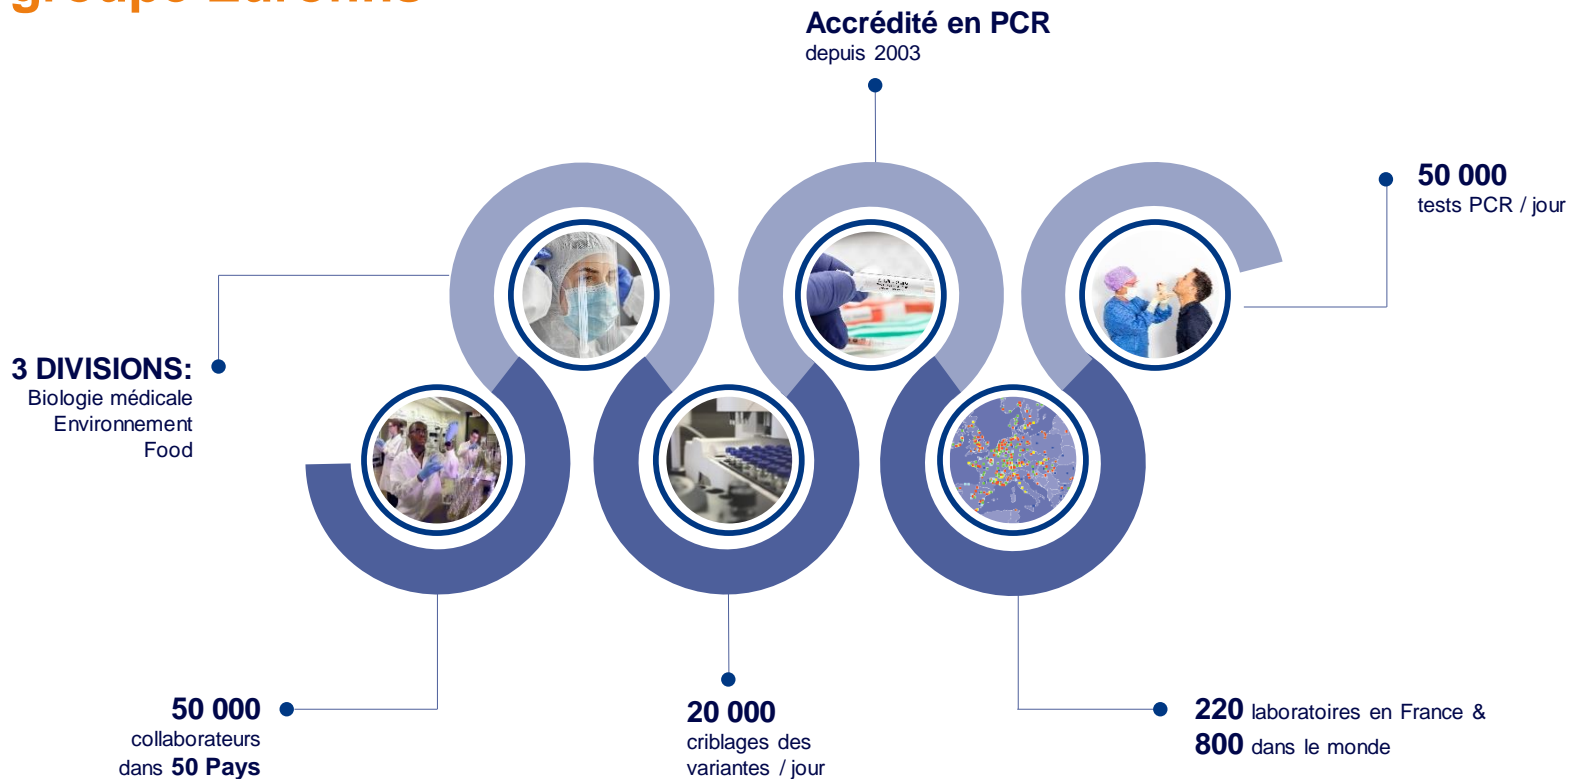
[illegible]

Accrédité en PCR
depuis 2003

50 000
tests PCR / jour

3 DIVISIONS:
Biologie médicale
Environnement
Food

50 000
collaborateurs
dans 50 Pays

20 000
criblages des
variantes / jour

220 laboratoires en France &
800 dans le monde